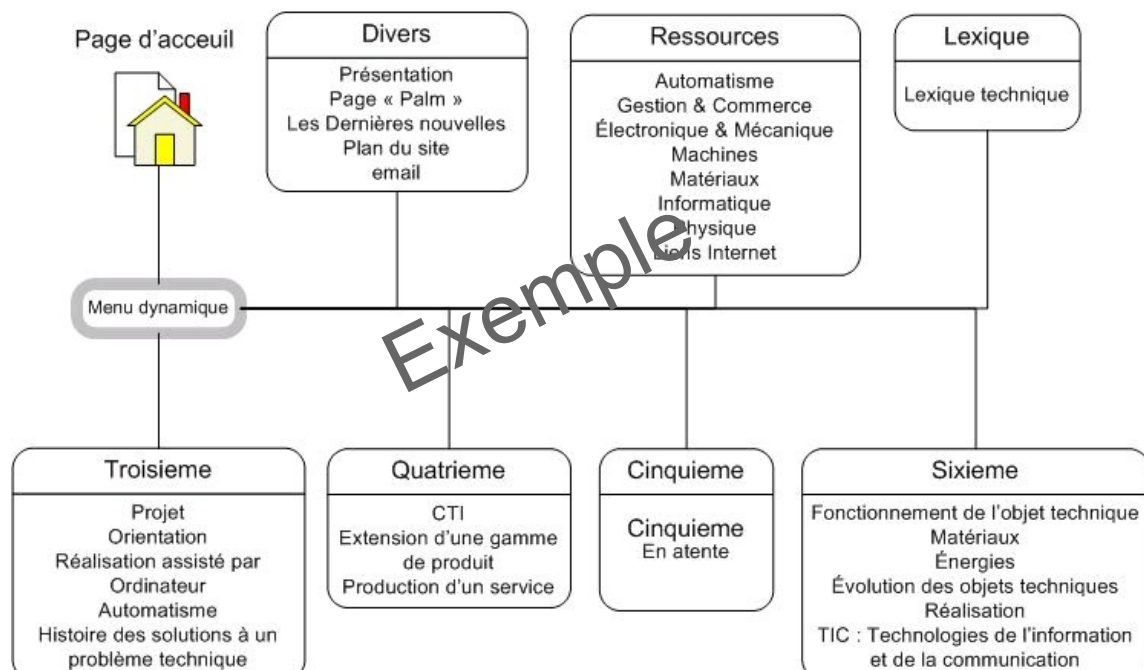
Page d'acceuil

Divers
Présentation
Page « Palm »
Les Dernières nouvelles
Plan du site
email

Ressources
Automatisme
Gestion & Commerce
Électronique & Mécanique
Machines
Matériaux
Informatique
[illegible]hysique
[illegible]iens Internet

Lexique
Lexique technique

Menu dynamique

Exemple

Troisieme
Projet
Orientation
Réalisation assisté par Ordinateur
Automatisme
Histoire des solutions à un problème technique

Quatrieme
CTI
Extension d'une gamme de produit
Production d'un service

Cinquieme
Cinquieme
En atente

Sixieme
Fonctionnement de l'objet technique
Matériaux
Énergies
Évolution des objets techniques
Réalisation
TIC : Technologies de l'information et de la communication